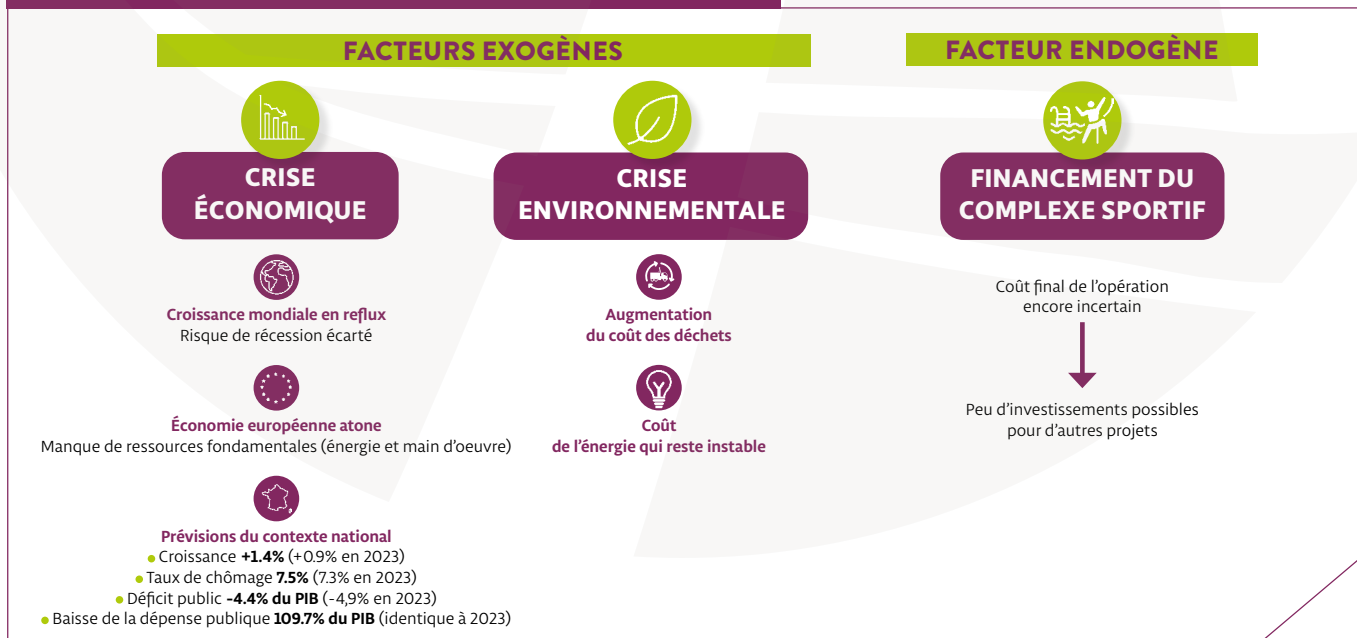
FACTEURS EXOGÈNES

FACTEUR ENDOGÈNE

CRISE ÉCONOMIQUE

CRISE ENVIRONNEMENTALE

FINANCEMENT DU COMPLEXE SPORTIF

Croissance mondiale en reflux
Risque de récession écarté

Économie européenne atone
Manque de ressources fondamentales (énergie et main d'oeuvre)

Prévisions du contexte national
• Croissance **+1.4%** (+0.9% en 2023)
• Taux de chômage **7.5%** (7.3% en 2023)
• Déficit public **-4.4% du PIB** (-4,9% en 2023)
• Baisse de la dépense publique **109.7% du PIB** (identique à 2023)

Augmentation du coût des déchets

Coût de l'énergie qui reste instable

Coût final de l'opération encore incertain

Peu d'investissements possibles pour d'autres projets